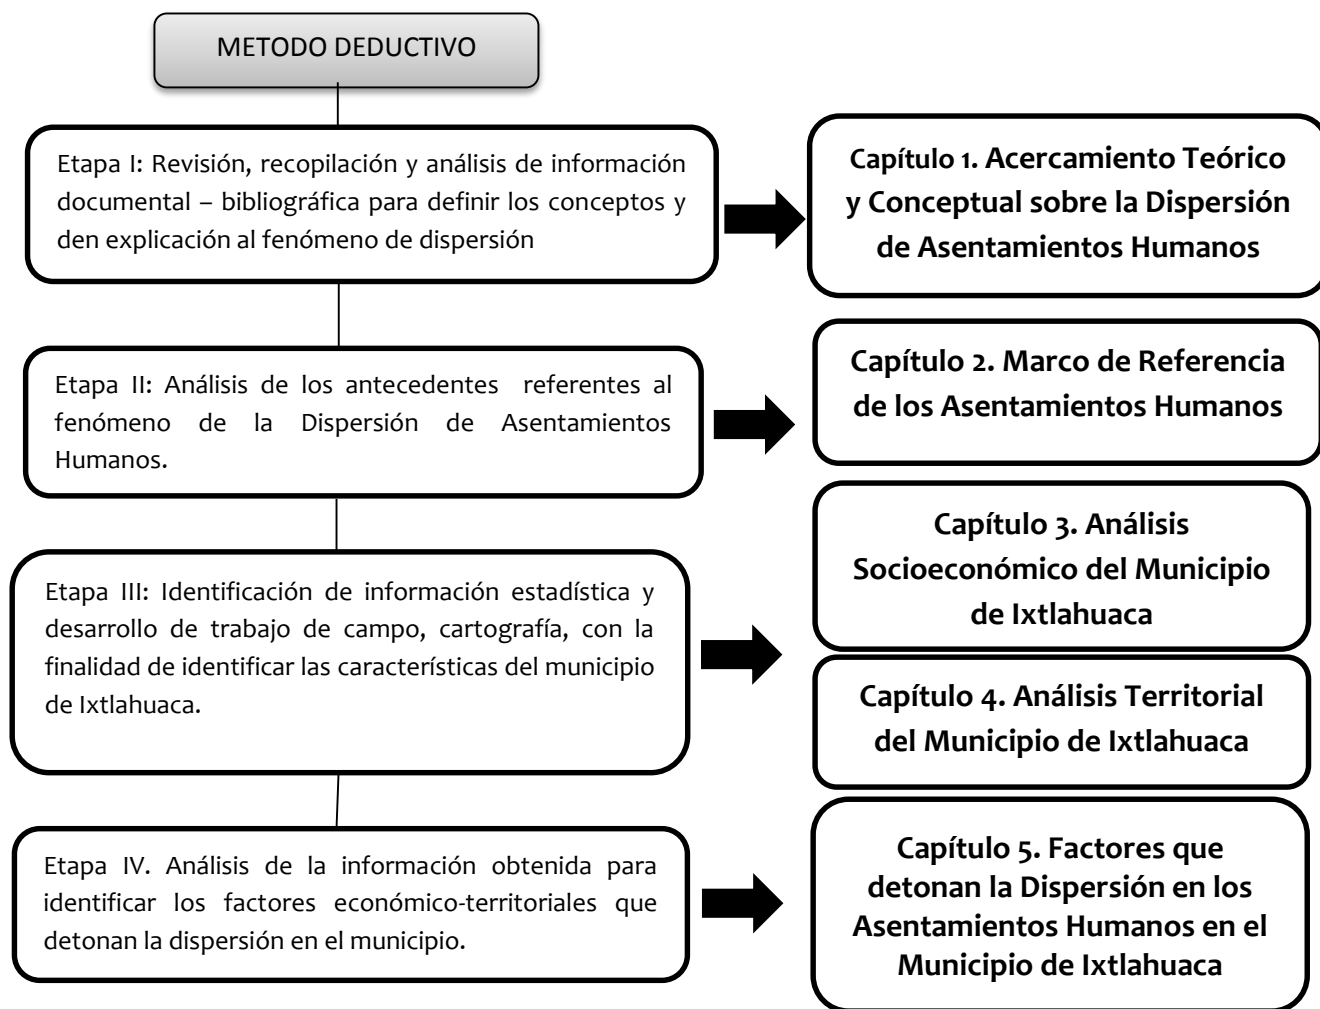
METODO DEDUCTIVO

Etapa I: Revisión, recopilación y análisis de información documental – bibliográfica para definir los conceptos y den explicación al fenómeno de dispersión

Capítulo 1. Acercamiento Teórico y Conceptual sobre la Dispersión de Asentamientos Humanos

Etapa II: Análisis de los antecedentes referentes al fenómeno de la Dispersión de Asentamientos Humanos.

Capítulo 2. Marco de Referencia de los Asentamientos Humanos

Etapa III: Identificación de información estadística y desarrollo de trabajo de campo, cartografía, con la finalidad de identificar las características del municipio de Ixtlahuaca.

Capítulo 3. Análisis Socioeconómico del Municipio de Ixtlahuaca

Capítulo 4. Análisis Territorial del Municipio de Ixtlahuaca

Etapa IV. Análisis de la información obtenida para identificar los factores económico-territoriales que detonan la dispersión en el municipio.

Capítulo 5. Factores que detonan la Dispersión en los Asentamientos Humanos en el Municipio de Ixtlahuaca